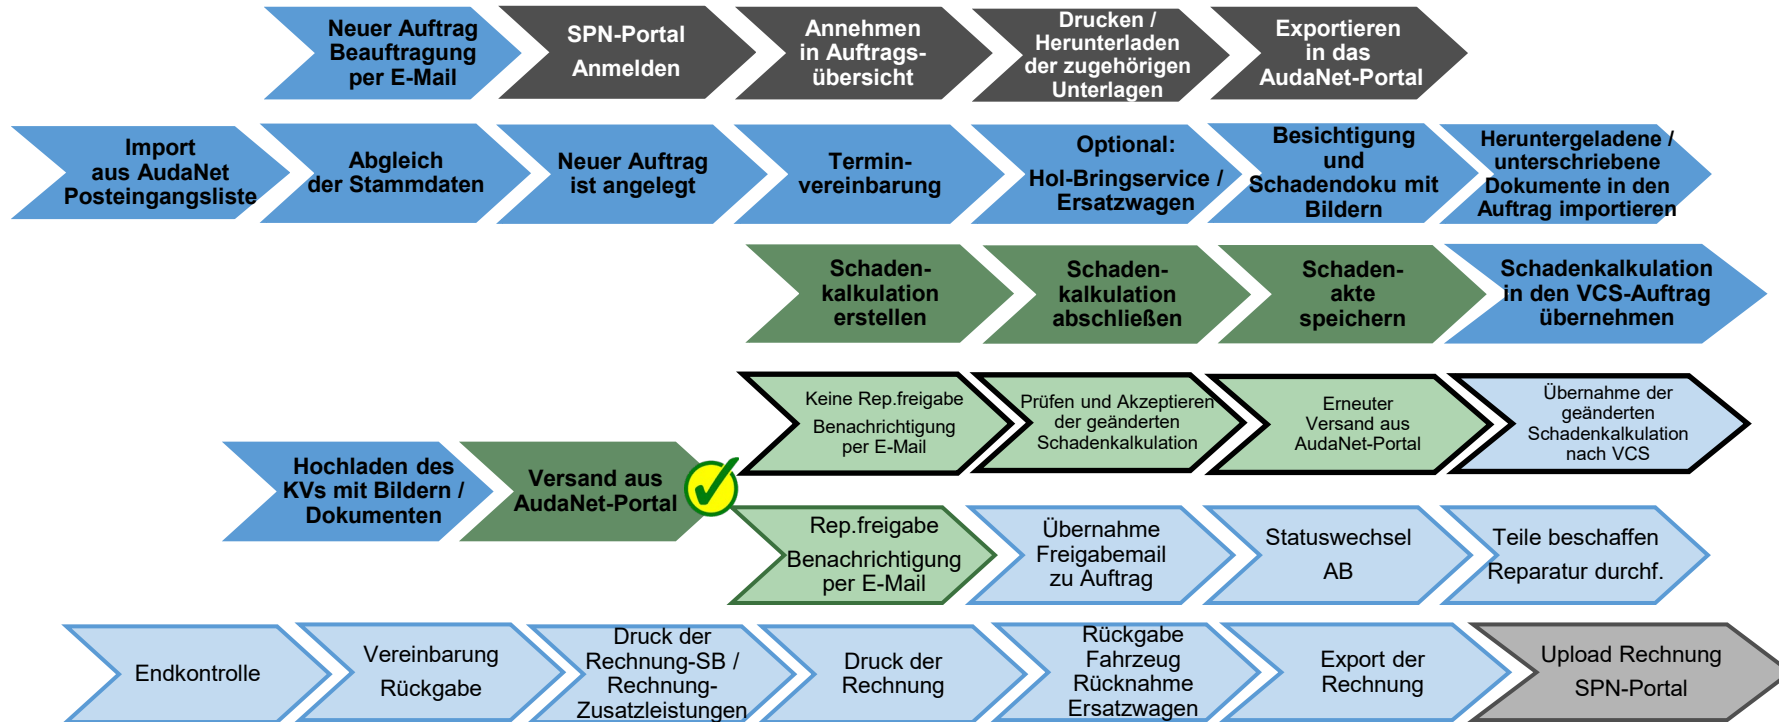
Neuer Auftrag Beauftragung per E-Mail

SPN-Portal Anmelden

Annehmen in Auftragsübersicht

Drucken / Herunterladen der zugehörigen Unterlagen

Exportieren in das AudaNet-Portal

Import aus AudaNet Posteingangsliste

Abgleich der Stammdaten

Neuer Auftrag ist angelegt

Terminvereinbarung

Optional: Hol-Bringservice / Ersatzwagen

Besichtigung und Schadendoku mit Bildern

Heruntergeladene / unterschriebene Dokumente in den Auftrag importieren

Schadenkalkulation erstellen

Schadenkalkulation abschließen

Schadenakte speichern

Schadenkalkulation in den VCS-Auftrag übernehmen

Keine Rep.freigabe Benachrichtigung per E-Mail

Prüfen und Akzeptieren der geänderten Schadenkalkulation

Erneuter Versand aus AudaNet-Portal

Übernahme der geänderten Schadenkalkulation nach VCS

Hochladen des KVs mit Bildern / Dokumenten

Versand aus AudaNet-Portal

Rep.freigabe Benachrichtigung per E-Mail

Übernahme Freigabemail zu Auftrag

Statuswechsel AB

Teile beschaffen Reparatur durchf.

Endkontrolle

Vereinbarung Rückgabe

Druck der Rechnung-SB / Rechnung-Zusatzleistungen

Druck der Rechnung

Rückgabe Fahrzeug Rücknahme Ersatzwagen

Export der Rechnung

Upload Rechnung SPN-Portal